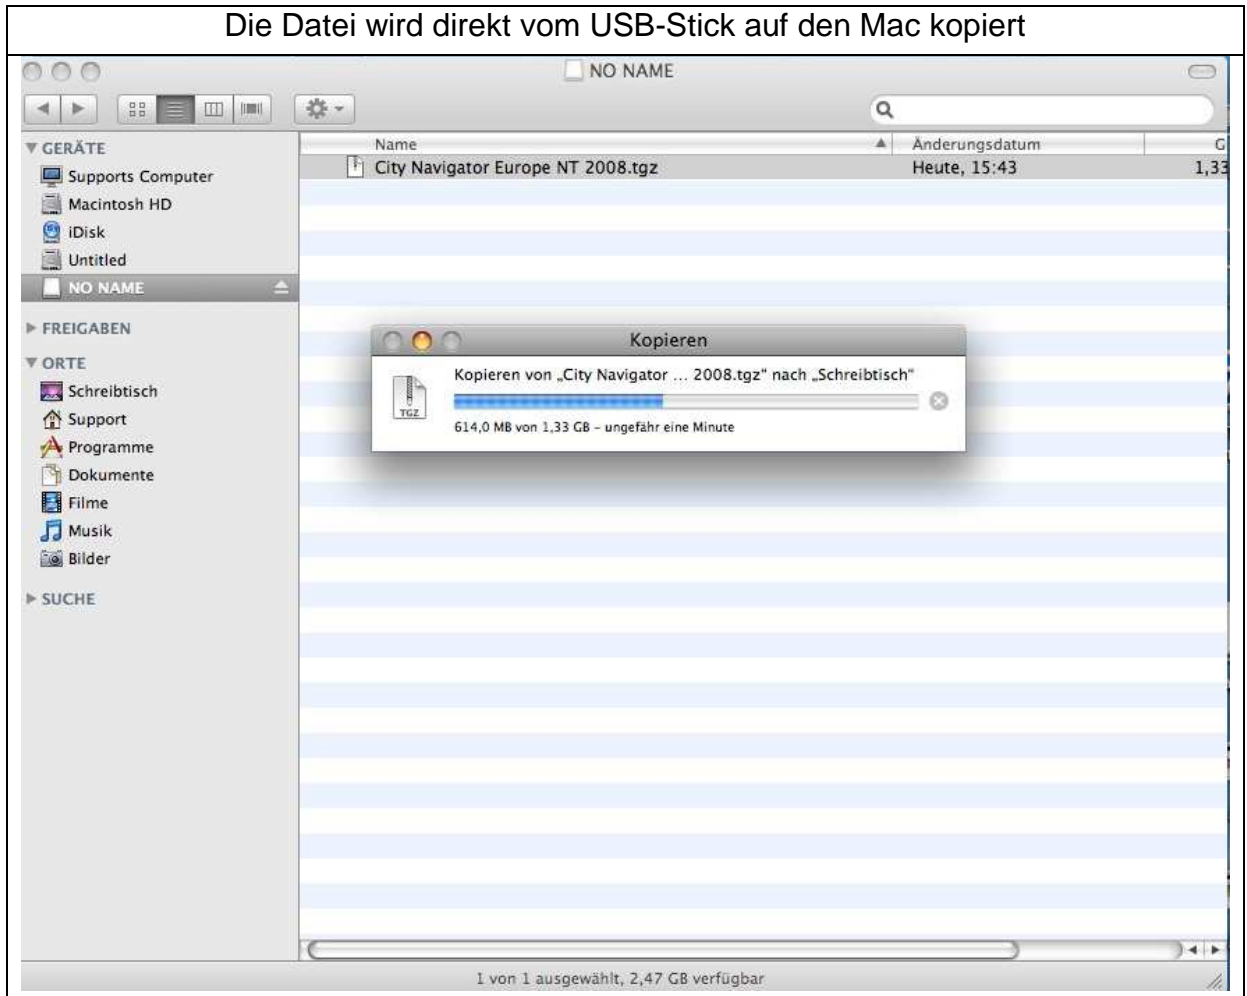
Die Datei wird direkt vom USB-Stick auf den Mac kopiert

NO NAME

GERÄTE
Supports Computer
Macintosh HD
iDisk
Untitled
NO NAME

FREIGABEN

ORTE
Schreibtisch
Support
Programme
Dokumente
Filme
Musik
Bilder

SUCHE

| Name | Änderungsdatum | G |
|---|---|---|
| City Navigator Europe NT 2008.tgz | Heute, 15:43 | 1,33 |

Kopieren
TGZ
Kopieren von „City Navigator ... 2008.tgz" nach „Schreibtisch"
614,0 MB von 1,33 GB – ungefähr eine Minute

1 von 1 ausgewählt, 2,47 GB verfügbar